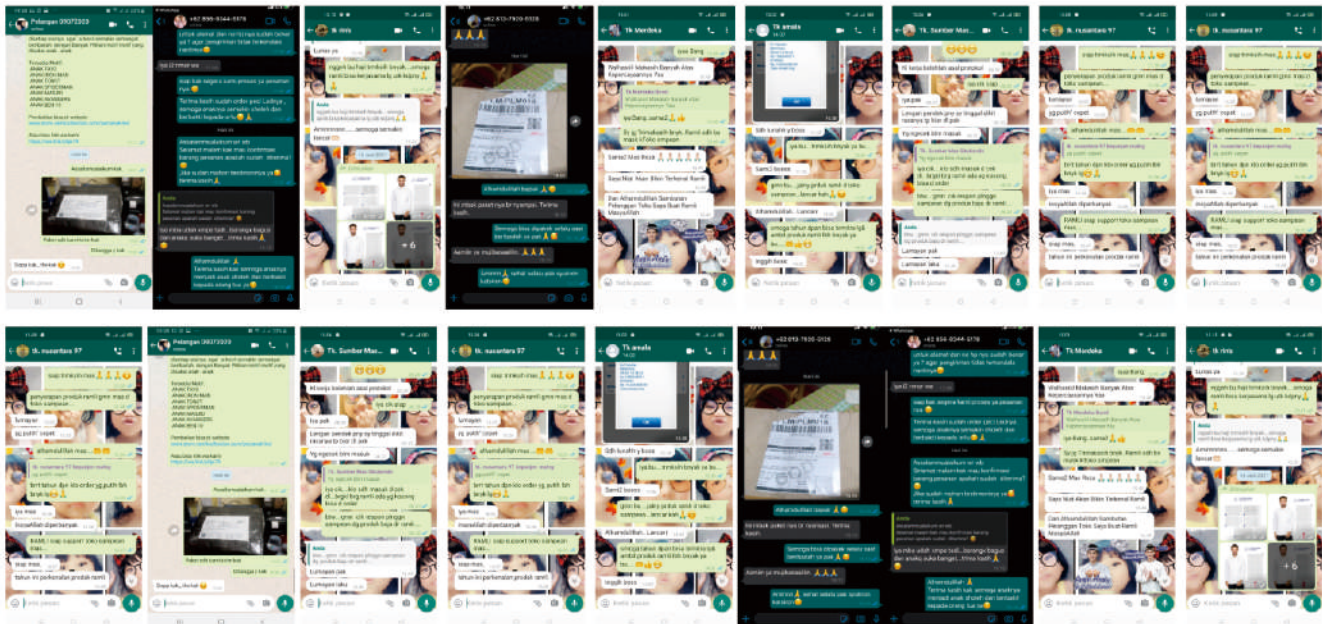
Pelanggan 08072323

+62 896-8344-6578

Tk rinta

+62 813-7920-0326

Tk Merdeka

Tk amala

Tk. Sumber Mas

tk. nusantara 97

tk. nusantara 97

Alhamdulillah bagus 🙏

Semoga bisa dipakai sebaik-baiknya

Aamiin ya mujibassailin 🙏🙏🙏

Wahasil Mabesh Banyak Atas Kepercayaannya 🙏

Saya Nak Akan Bikin Terkenal Ramli

Dan Alhamdulillah Sambutan Pelanggan Toko Saya Buat Ramli Masya Allah

Sama2 Mas Reza 🙏🙏🙏

Semoga tahun depan bisa lancar

Alhamdulillah.. Lancar

tingkat laku

Lumayan

yg putih cepet

alhamdulillah mas

RAMLI siap support toko sampean

siap mas

tahun ini perkenalan produk ramli

Sama2 kak.. Makasih

Ketik pesan

Aamiin ya mujibassailin 🙏🙏🙏

Terima kasih